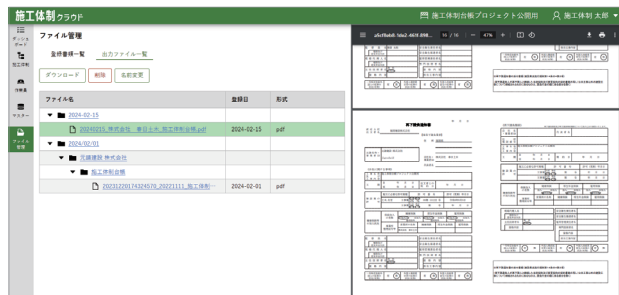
施工体制クラウド

施工体制台帳プロジェクト公開用

施工体制 太郎

ダッシュボード

施工体制

情報

マスター

ファイル管理

ファイル管理

登録書類一覧

出力ファイル一覧

ダウンロード

削除

名前変更

| ファイル名 | 登録日 | 形式 |
|---|---|---|
| 2024-02-15 | | |
| 20240215_株式会社 書目土木_施工体制台帳.pdf | 2024-02-15 | pdf |
| 2024/02/01 | | |
| 元請建設 株式会社 | | |
| 施工体制台帳 | | |
| 20231220174324570_20221111_施工体制… | 2024-02-01 | pdf |

a5cf0ab0-3da2-4619-898…

16 / 16

47%

再下請負通知書